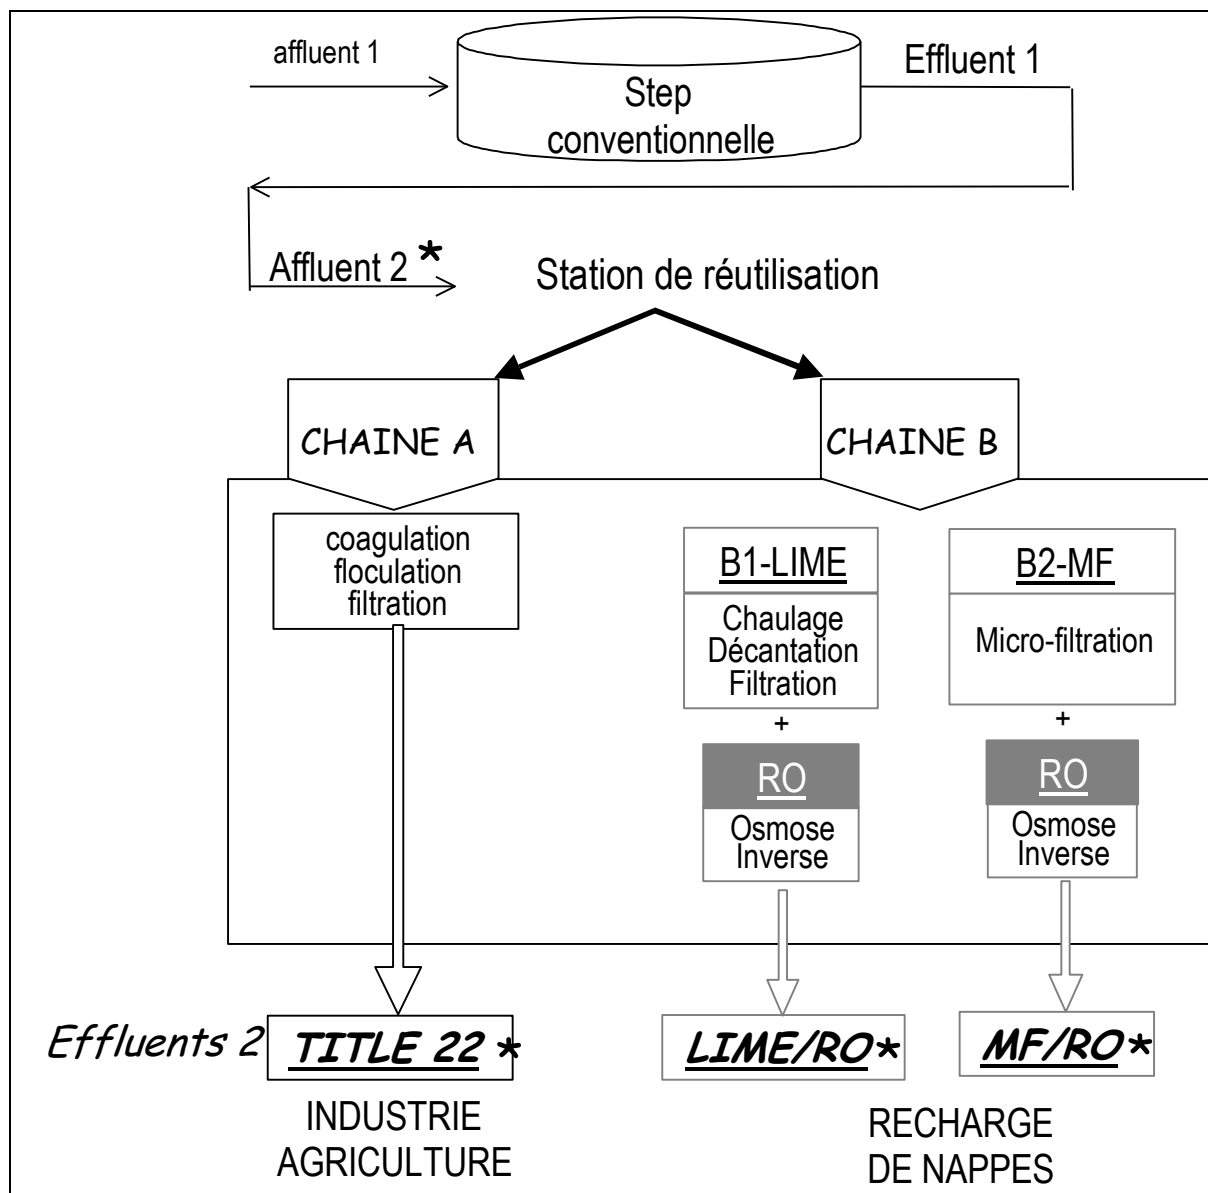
affluent 1

Step conventionnelle

Effluent 1

Affluent 2 *

Station de réutilisation

CHAINE A

CHAINE B

coagulation floculation filtration

B1-LIME

Chaulage Décantation Filtration

+

RO

Osmose Inverse

B2-MF

Micro-filtration

+

RO

Osmose Inverse

Effluents 2

TITLE 22 *

LIME/RO*

MF/RO*

INDUSTRIE AGRICULTURE

RECHARGE DE NAPPES